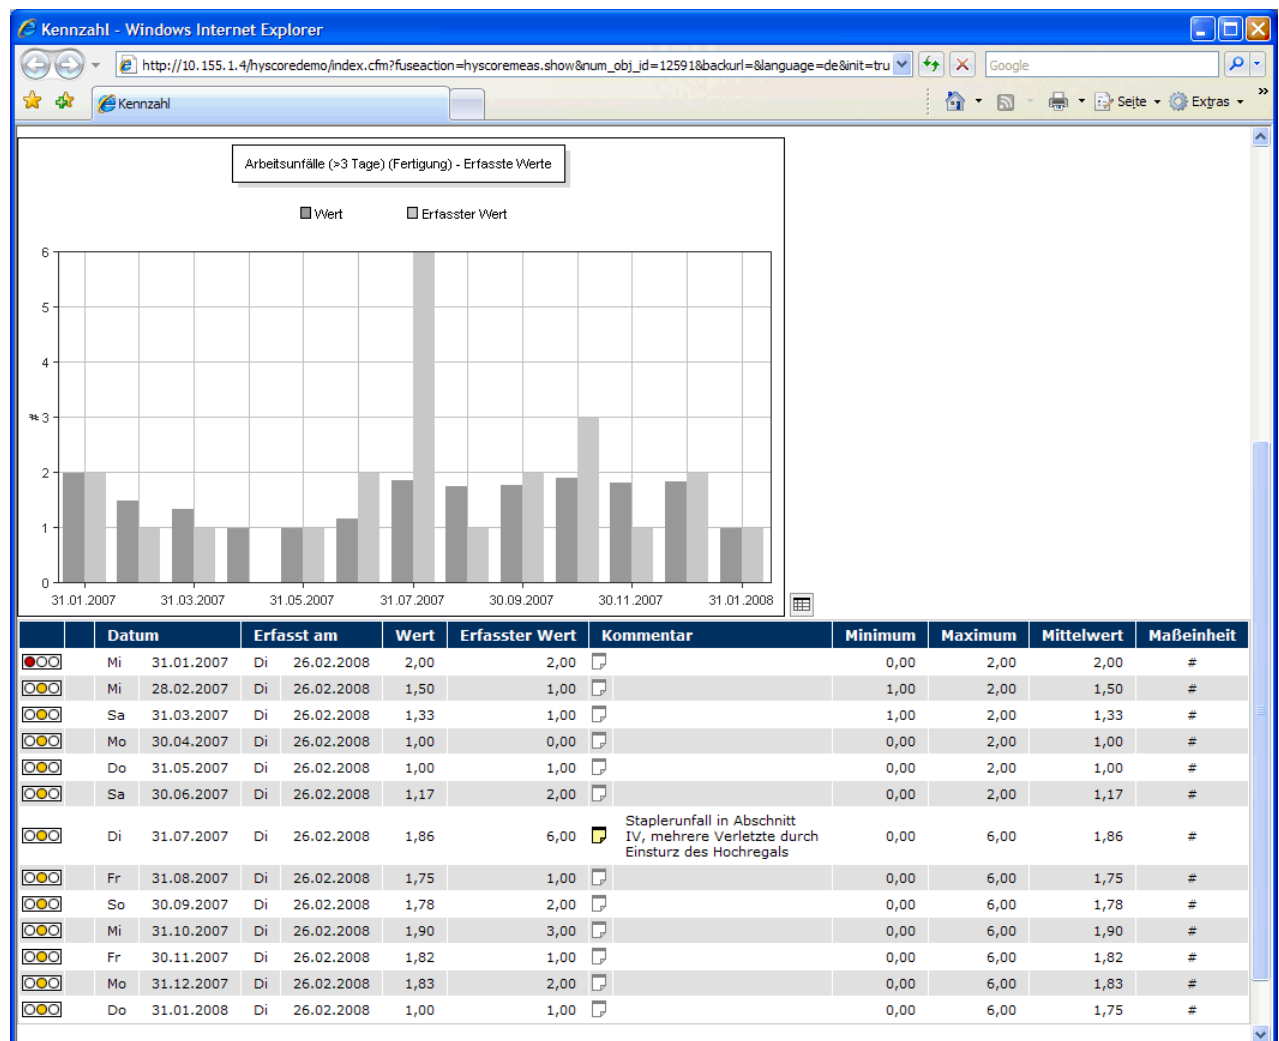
Kennzahl - Windows Internet Explorer

http://10.155.1.4/hyscoredemo/index.cfm?fuseaction=hyscoremeas.show&num_obj_id=12591&backurl=&language=de&init=tru

Google

Kennzahl

Seite Extras

Arbeitsunfälle (>3 Tage) (Fertigung) - Erfasste Werte

Wert Erfasster Wert

6
5
4
# 3
2
1
0

31.01.2007 31.03.2007 31.05.2007 31.07.2007 30.09.2007 30.11.2007 31.01.2008

| | Datum | | Erfasst am | | Wert | Erfasster Wert | Kommentar | Minimum | Maximum | Mittelwert | Maßeinheit |
|---|---|---|---|---|---|---|---|---|---|---|---|
| | Mi | 31.01.2007 | Di | 26.02.2008 | 2,00 | 2,00 | | 0,00 | 2,00 | 2,00 | # |
| | Mi | 28.02.2007 | Di | 26.02.2008 | 1,50 | 1,00 | | 1,00 | 2,00 | 1,50 | # |
| | Sa | 31.03.2007 | Di | 26.02.2008 | 1,33 | 1,00 | | 1,00 | 2,00 | 1,33 | # |
| | Mo | 30.04.2007 | Di | 26.02.2008 | 1,00 | 0,00 | | 0,00 | 2,00 | 1,00 | # |
| | Do | 31.05.2007 | Di | 26.02.2008 | 1,00 | 1,00 | | 0,00 | 2,00 | 1,00 | # |
| | Sa | 30.06.2007 | Di | 26.02.2008 | 1,17 | 2,00 | | 0,00 | 2,00 | 1,17 | # |
| | Di | 31.07.2007 | Di | 26.02.2008 | 1,86 | 6,00 | Staplerunfall in Abschnitt IV, mehrere Verletzte durch Einsturz des Hochregals | 0,00 | 6,00 | 1,86 | # |
| | Fr | 31.08.2007 | Di | 26.02.2008 | 1,75 | 1,00 | | 0,00 | 6,00 | 1,75 | # |
| | So | 30.09.2007 | Di | 26.02.2008 | 1,78 | 2,00 | | 0,00 | 6,00 | 1,78 | # |
| | Mi | 31.10.2007 | Di | 26.02.2008 | 1,90 | 3,00 | | 0,00 | 6,00 | 1,90 | # |
| | Fr | 30.11.2007 | Di | 26.02.2008 | 1,82 | 1,00 | | 0,00 | 6,00 | 1,82 | # |
| | Mo | 31.12.2007 | Di | 26.02.2008 | 1,83 | 2,00 | | 0,00 | 6,00 | 1,83 | # |
| | Do | 31.01.2008 | Di | 26.02.2008 | 1,00 | 1,00 | | 0,00 | 6,00 | 1,75 | # |